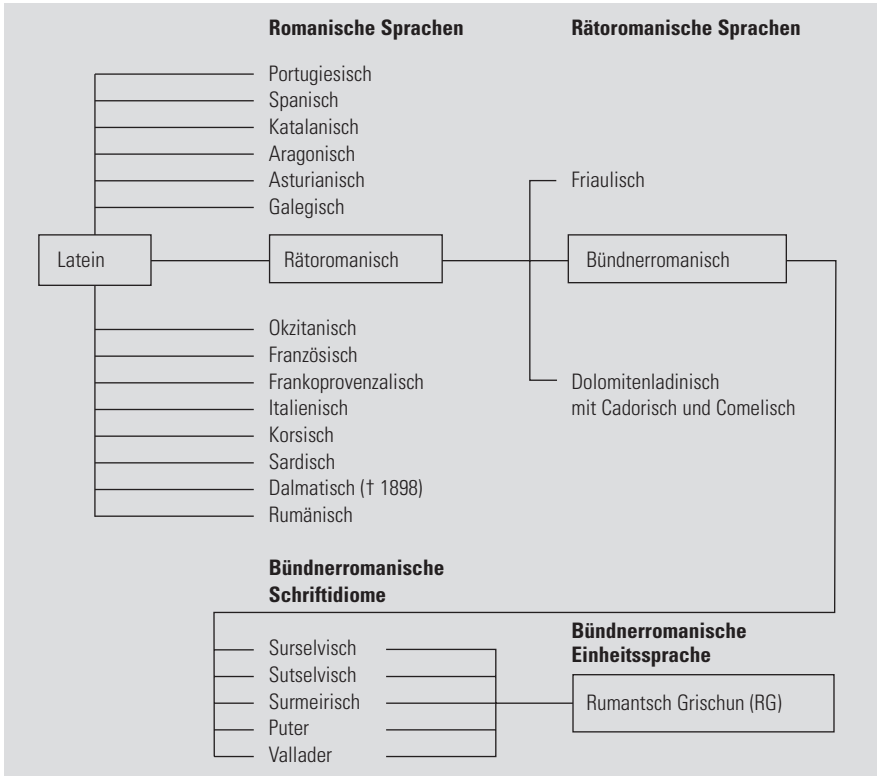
Romanische Sprachen

Rätoromanische Sprachen

Portugiesisch
Spanisch
Katalanisch
Aragonisch
Asturianisch
Galegisch

Friaulisch

Latein

Rätoromanisch

Bündnerromanisch

Okzitanisch
Französisch
Frankoprovenzalisch
Italienisch
Korsisch
Sardisch
Dalmatisch († 1898)
Rumänisch

Dolomitenladinisch mit Cadorisch und Comelisch

Bündnerromanische Schriftidiome

Surselvisch
Sutselvisch
Surmeirisch
Puter
Vallader

Bündnerromanische Einheitssprache

Rumantsch Grischun (RG)